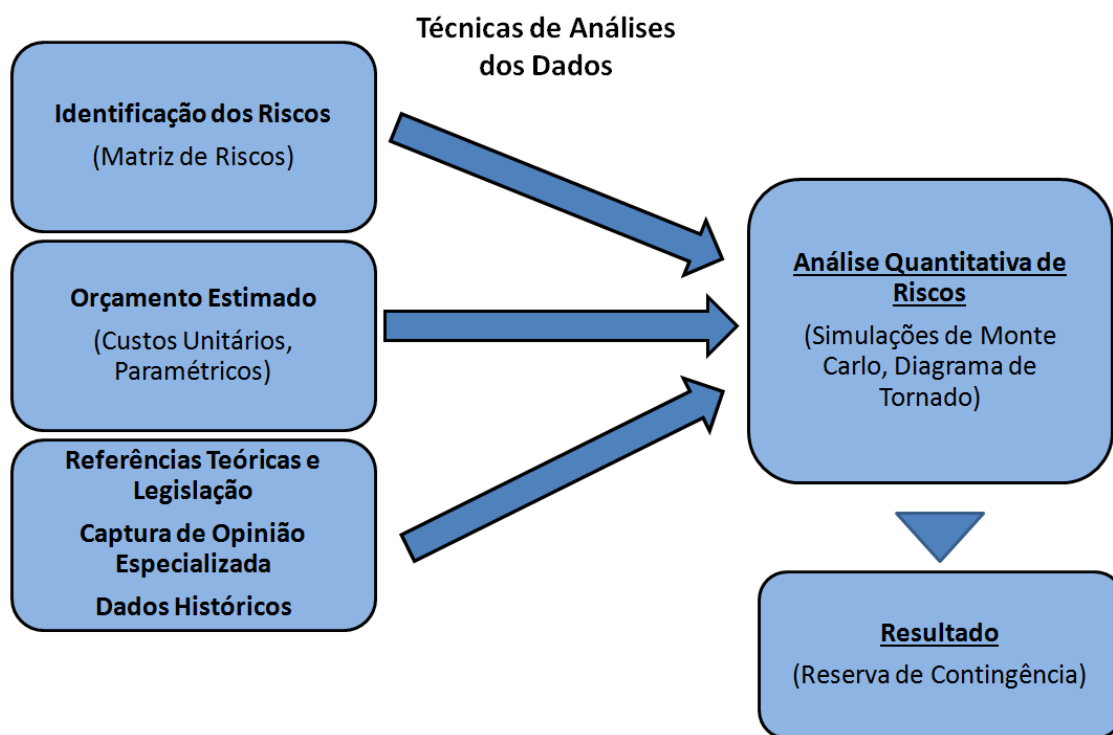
Técnicas de Análises dos Dados

Identificação dos Riscos
(Matriz de Riscos)

Orçamento Estimado
(Custos Unitários, Paramétricos)

Referências Teóricas e Legislação
Captura de Opinião Especializada
Dados Históricos

Análise Quantitativa de Riscos
(Simulações de Monte Carlo, Diagrama de Tornado)

Resultado
(Reserva de Contingência)